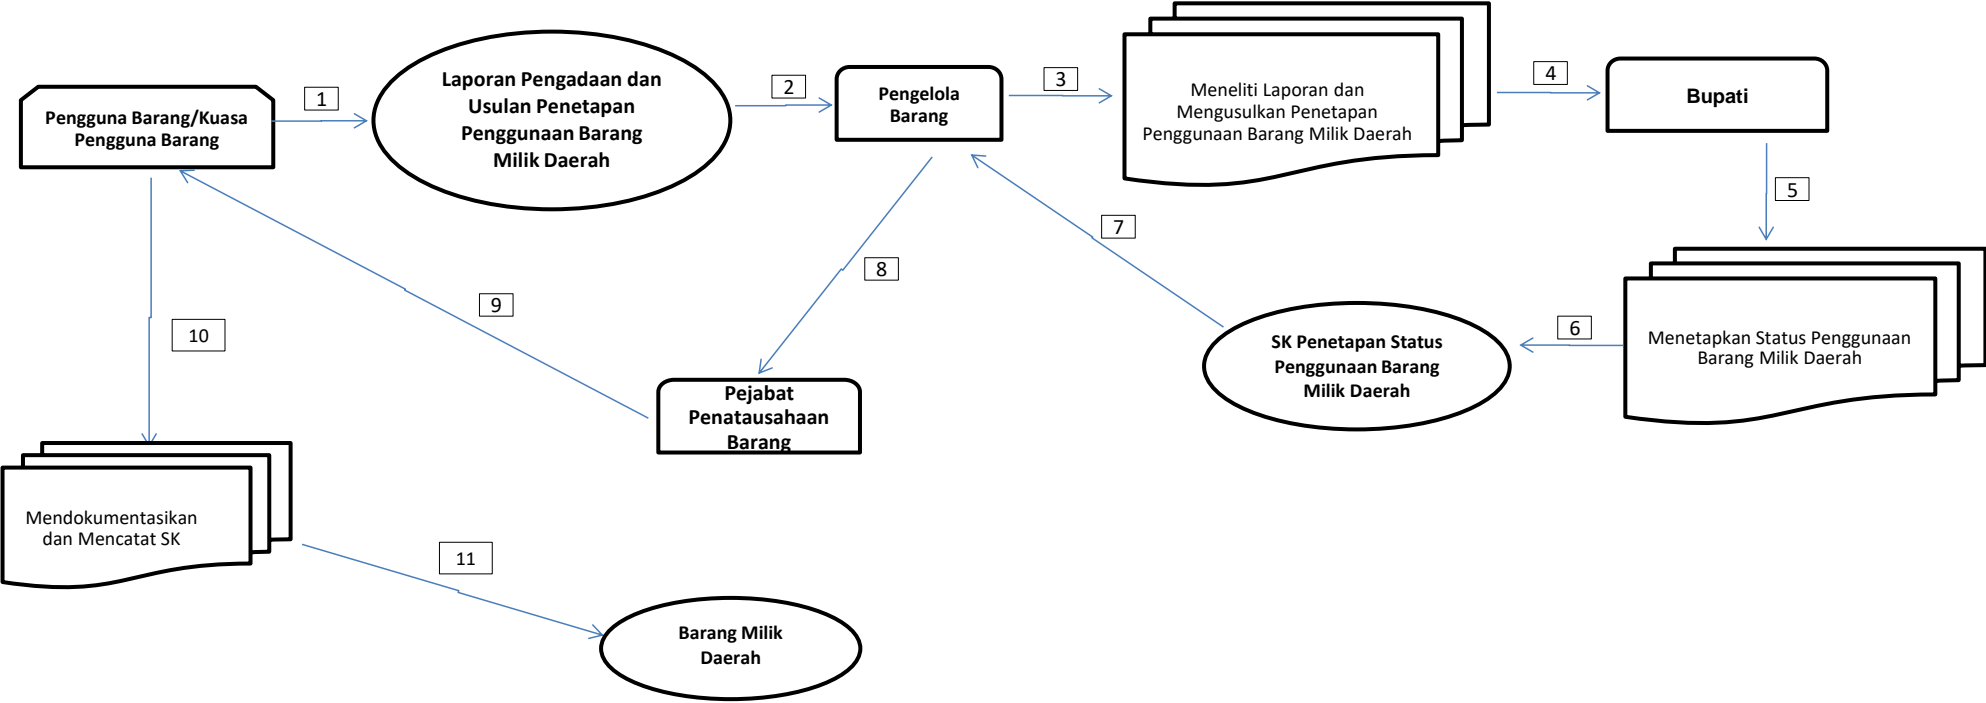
Pengguna Barang/Kuasa Pengguna Barang

1

Laporan Pengadaan dan Usulan Penetapan Penggunaan Barang Milik Daerah

2

Pengelola Barang

3

Meneliti Laporan dan Mengusulkan Penetapan Penggunaan Barang Milik Daerah

4

Bupati

5

Menetapkan Status Penggunaan Barang Milik Daerah

6

SK Penetapan Status Penggunaan Barang Milik Daerah

7

8

Pejabat Penatausahaan Barang

9

10

Mendokumentasikan dan Mencatat SK

11

Barang Milik Daerah